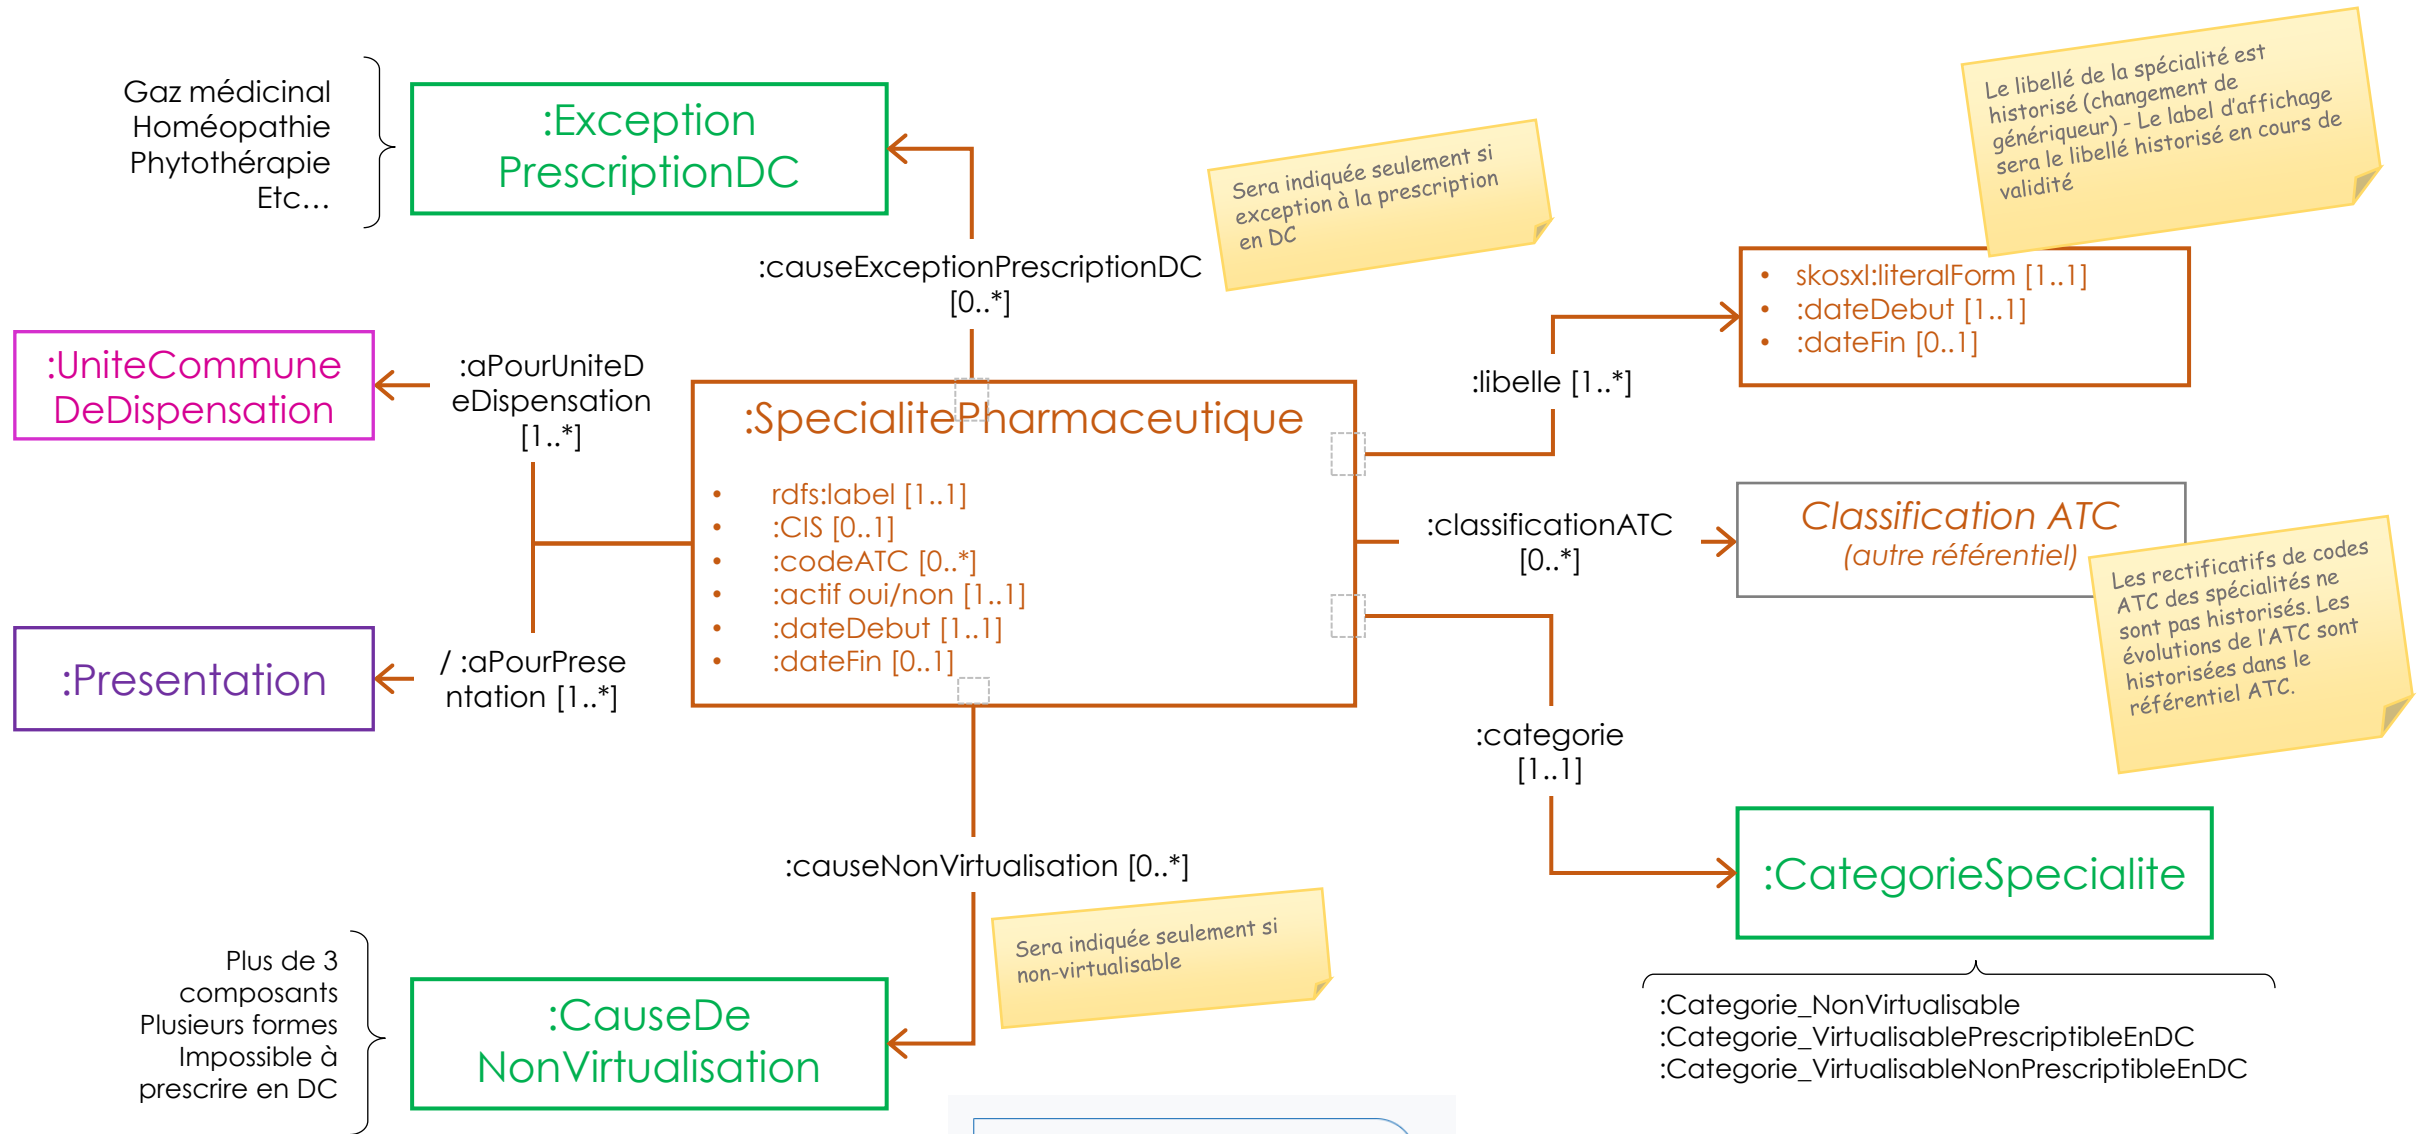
Gaz médicinal
Homéopathie
Phytothérapie
Etc…

:Exception PrescriptionDC

:causeExceptionPrescriptionDC [0..*]

Sera indiquée seulement si exception à la prescription en DC

Le libellé de la spécialité est historisé (changement de générique) - Le label d'affichage sera le libellé historisé en cours de validité

- skosxl:literalForm [1..1]
- :dateDebut [1..1]
- :dateFin [0..1]

:UniteCommune DeDispensation

:aPourUniteDeDispensation [1..*]

:SpecialitePharmaceutique

- rdfs:label [1..1]
- :CIS [0..1]
- :codeATC [0..*]
- :actif oui/non [1..1]
- :dateDebut [1..1]
- :dateFin [0..1]

:libelle [1..*]

:classificationATC [0..*]

Classification ATC
(autre référentiel)

Les rectificatifs de codes ATC des spécialités ne sont pas historisés. Les évolutions de l'ATC sont historisées dans le référentiel ATC.

:Presentation

/ :aPourPresentation [1..*]

:categorie [1..1]

:causeNonVirtualisation [0..*]

Sera indiquée seulement si non-virtualisable

:CategorieSpecialite

Plus de 3 composants
Plusieurs formes
Impossible à prescrire en DC

:CauseDe NonVirtualisation

:Categorie_NonVirtualisable
:Categorie_VirtualisablePrescriptibleEnDC
:Categorie_VirtualisableNonPrescriptibleEnDC